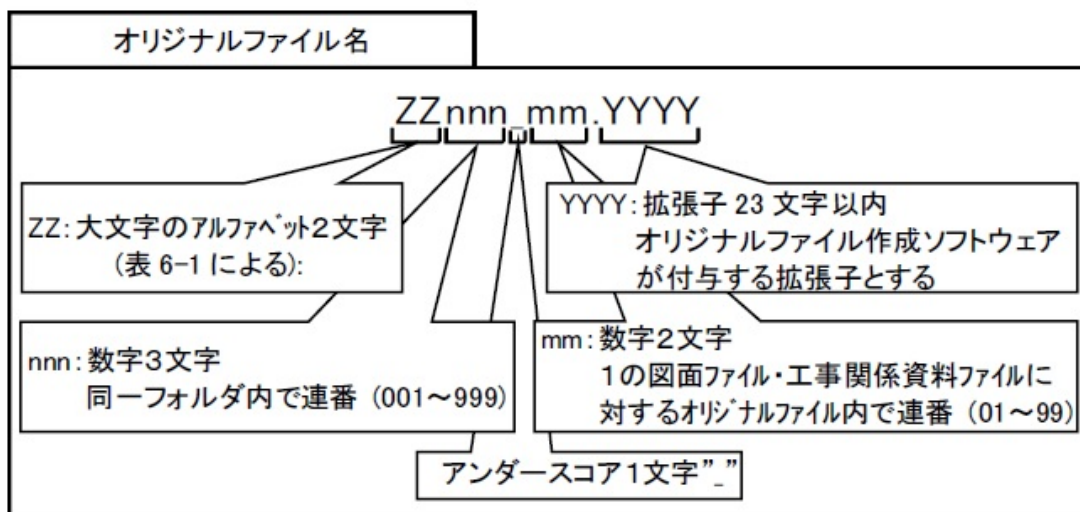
オリジナルファイル名

ZZnnn_mm.YYYY

ZZ: 大文字のｱﾙﾌｧﾍﾞｯﾄ2文字 (表 6-1 による):

YYYY: 拡張子 23 文字以内 オリジナルファイル作成ソフトウェアが付与する拡張子とする

nnn: 数字3文字 同一フォルダ内で連番 (001～999)

mm: 数字2文字 1の図面ﾌｧｲﾙ・工事関係資料ﾌｧｲﾙに対するｵﾘｼﾞﾅﾙﾌｧｲﾙ内で連番 (01～99)

アンダースコア1文字"_"